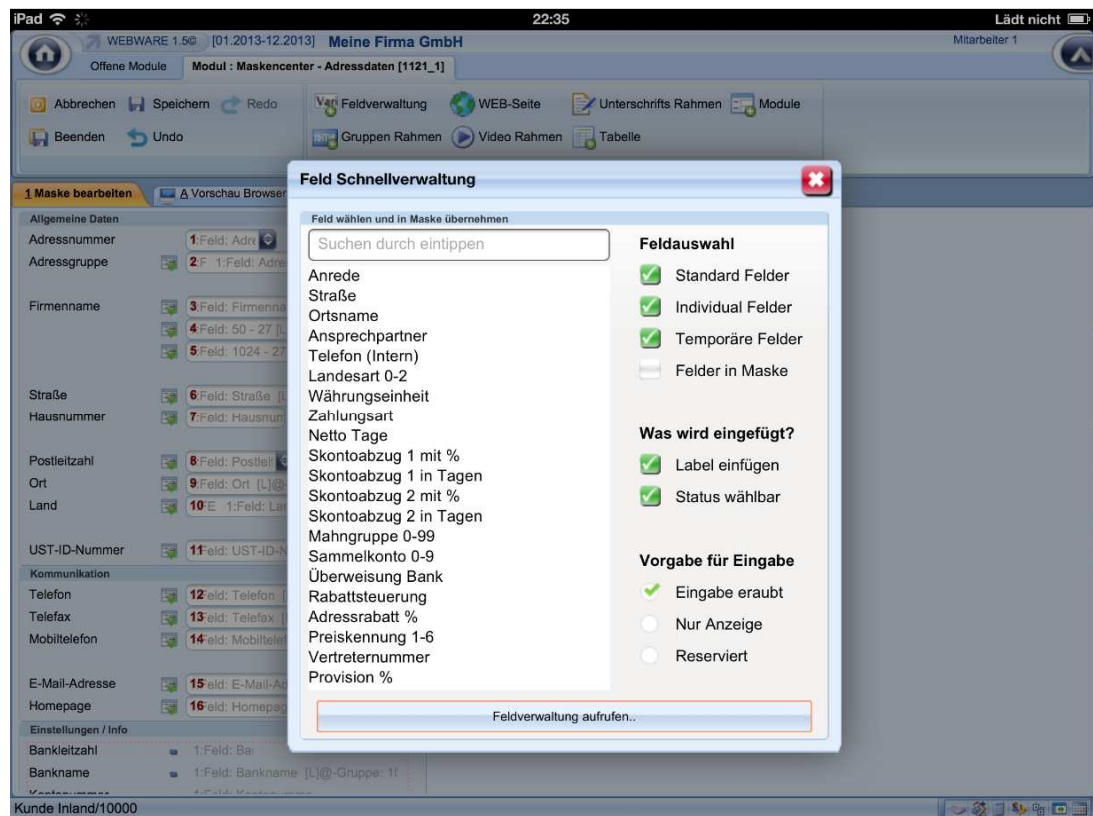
iPad 22:35 Lädt nicht

WEBWARE 1.5© [01.2013-12.2013] Meine Firma GmbH Mitarbeiter 1

Offene Module Modul : Maskencenter - Adressdaten [1121_1]

Abbrechen Speichern Redo Feldverwaltung WEB-Seite Unterschrifts Rahmen Module

Beenden Undo Gruppen Rahmen Video Rahmen Tabelle

1 Maske bearbeiten A Vorschau Browser

Allgemeine Daten
Adressnummer 1:Feld: Adr
Adressgruppe 2:F 1:Feld: Adre

Firmenname 3:Feld: Firmenna
4:Feld: 50 - 27 [L
5:Feld: 1024 - 27

Straße 6:Feld: Straße [L
Hausnummer 7:Feld: Hausnum

Postleitzahl 8:Feld: Postlei
Ort 9:Feld: Ort [L]@
Land 10:F 1:Feld: La

UST-ID-Nummer 11:Feld: UST-ID-N
Kommunikation
Telefon 12:Feld: Telefon [
Telefax 13:Feld: Telefax [
Mobiltelefon 14:Feld: Mobiltel

E-Mail-Adresse 15:Feld: E-Mail-A
Homepage 16:Feld: Homepag
Einstellungen / Info
Bankleitzahl 1:Feld: Ba
Bankname 1:Feld: Bankname [L]@-Gruppe: 1(

Feld Schnellverwaltung

Feld wählen und in Maske übernehmen

Suchen durch eintippen

Anrede
Straße
Ortsname
Ansprechpartner
Telefon (Intern)
Landesart 0-2
Währungseinheit
Zahlungsart
Netto Tage
Skontoabzug 1 mit %
Skontoabzug 1 in Tagen
Skontoabzug 2 mit %
Skontoabzug 2 in Tagen
Mahngruppe 0-99
Sammelkonto 0-9
Überweisung Bank
Rabattsteuerung
Adressrabatt %
Preiskennung 1-6
Vertreternummer
Provision %

Feldauswahl
Standard Felder
Individual Felder
Temporäre Felder
Felder in Maske

Was wird eingefügt?
Label einfügen
Status wählbar

Vorgabe für Eingabe
Eingabe eraubt
Nur Anzeige
Reserviert

Feldverwaltung aufrufen..

Kunde Inland/10000